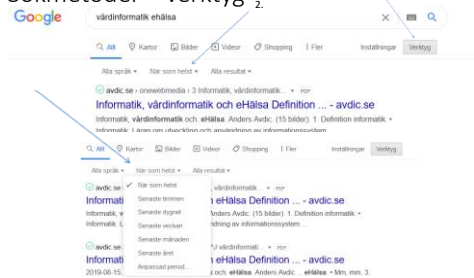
Sökmetoder – Verktyg 2.

Google vårdinformatik ehälsa

Alla Kartor Bilder Videor Shopping Fler Inställningar Verktyg

Alla språk ▾ När som helst ▾ Alla resultat ▾

avdic.se › onewebmedia › 3 Informatik, vårdinformatik ... ▾ PDF

Informatik, vårdinformatik och eHälsa Definition ... - avdic.se

Informatik, vårdinformatik och. eHälsa. Anders Avdic. (15 bilder). 1. Definition informatik. • Informatik. Lära om utveckling och användning av informationssystem

Alla Kartor Bilder Videor Shopping Fler Inställningar Verktyg

Alla språk ▾ När som helst ▾ Alla resultat ▾

avdic.se ✓ När som helst , vårdinformatik ... ▾ PDF

Informati Senaste timmen ... - avdic.se

Informatik, v Senaste dygnet Anders Avdic. (15 bilder). 1. Definition informatik. •

Informatik. L Senaste veckan ng av informationssystem ...

Senaste månaden

avdic.se Senaste året J vårdinformat... ▾ PDF

Informati Anpassad period... ... - avdic.se

2019-06-15 ... och. eHälsa. Anders Avdic ... eHälsa. • Mm, mm. 3.